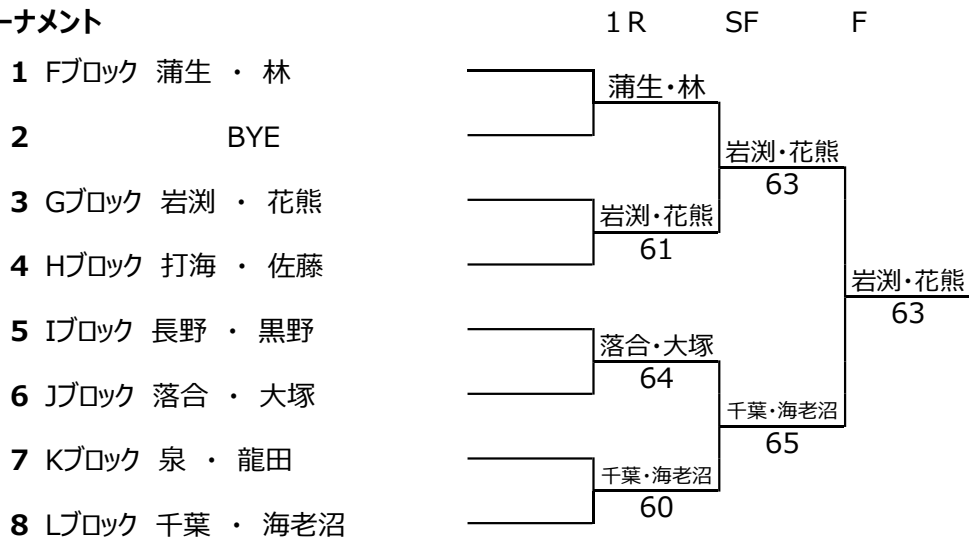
ーナメント

1R SF F

1 Fブロック 蒲生 ・ 林

2 BYE

3 Gブロック 岩渕 ・ 花熊

4 Hブロック 打海 ・ 佐藤

5 Iブロック 長野 ・ 黒野

6 Jブロック 落合 ・ 大塚

7 Kブロック 泉 ・ 龍田

8 Lブロック 千葉 ・ 海老沼

蒲生・林

岩渕・花熊
61

落合・大塚
64

千葉・海老沼
60

岩渕・花熊
63

千葉・海老沼
65

岩渕・花熊
63